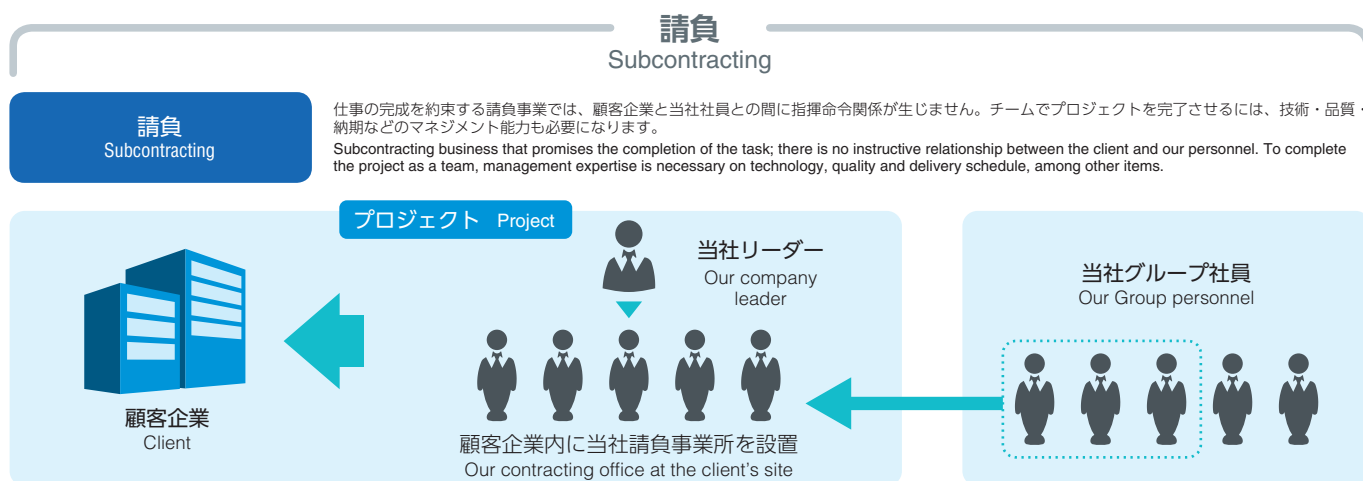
請負
Subcontracting

請負
Subcontracting

仕事の完成を約束する請負事業では、顧客企業と当社社員との間に指揮命令関係が生じません。チームでプロジェクトを完了させるには、技術・品質・納期などのマネジメント能力も必要になります。

Subcontracting business that promises the completion of the task; there is no instructive relationship between the client and our personnel. To complete the project as a team, management expertise is necessary on technology, quality and delivery schedule, among other items.

プロジェクト Project

当社リーダー
Our company leader

当社グループ社員
Our Group personnel

顧客企業
Client

顧客企業内に当社請負事業所を設置
Our contracting office at the client's site